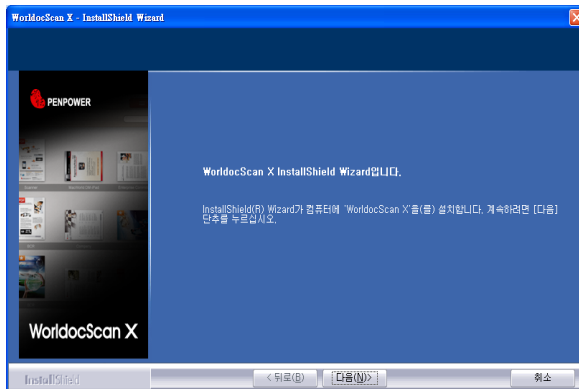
WorldocScan X - InstallShield Wizard

PENPOWER

WorldocScan X

WorldocScan X InstallShield Wizard입니다.

InstallShield(R) Wizard가 컴퓨터에 'WorldocScan X'을(를) 설치합니다. 계속하려면 [다음] 단추를 누르십시오.

InstallShield

< 뒤로(B)

다음(N)>

취소